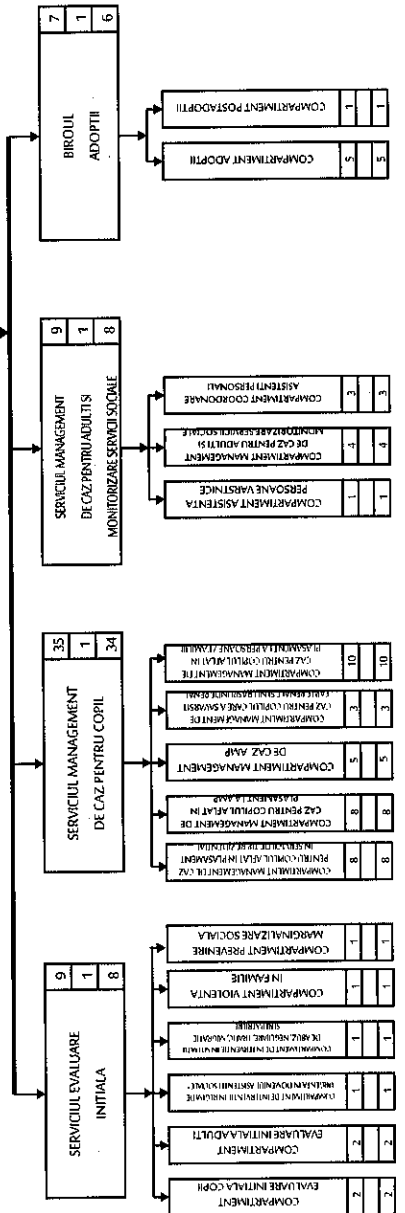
SERVICIUL EVALUARE INITIALA
9
1
8

COMPARTIMENT EVALUARE INITIALA COPII
2
2

COMPARTIMENT EVALUARE INITIALA ADULTI
2
2

COMPARTIMENT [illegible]
1
1

COMPARTIMENT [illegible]
1
1

COMPARTIMENT VIOLENTA IN FAMILIE
1
1

COMPARTIMENT PREVENIRE MARGINALIZARE SOCIALA
1
1

SERVICIUL MANAGEMENT DE CAZ PENTRU COPIL
35
1
34

COMPARTIMENT MANAGEMENTUL DE CAZ PENTRU COPILUL AFLAT IN PLASAMENT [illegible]
8
8

COMPARTIMENT MANAGEMENT DE CAZ PENTRU COPILUL AFLAT IN PLASAMENT LA AMP
8
8

COMPARTIMENT MANAGEMENT DE CAZ AMP
5
5

COMPARTIMENT MANAGEMENT DE CAZ PENTRU COPILUL CARE A SAVARSIT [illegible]
3
3

COMPARTIMENT MANAGEMENT DE CAZ PENTRU COPILUL AFLAT IN PLASAMENT LA PERSOANE / FAMILII
10
10

SERVICIUL MANAGEMENT DE CAZ PENTRU ADULTI SI MONITORIZARE SERVICII SOCIALE
9
1
8

COMPARTIMENT ASISTENTA PERSOANE VARSTNICE
1
1

COMPARTIMENT MANAGEMENT DE CAZ PENTRU ADULTI SI MONITORIZARE SERVICII SOCIALE
4
4

COMPARTIMENT COORDONARE ASISTENTI PERSONALI
3
3

BIROUL ADOPTII
7
1
6

COMPARTIMENT ADOPTII
5
5

COMPARTIMENT POSTADOPTII
1
1